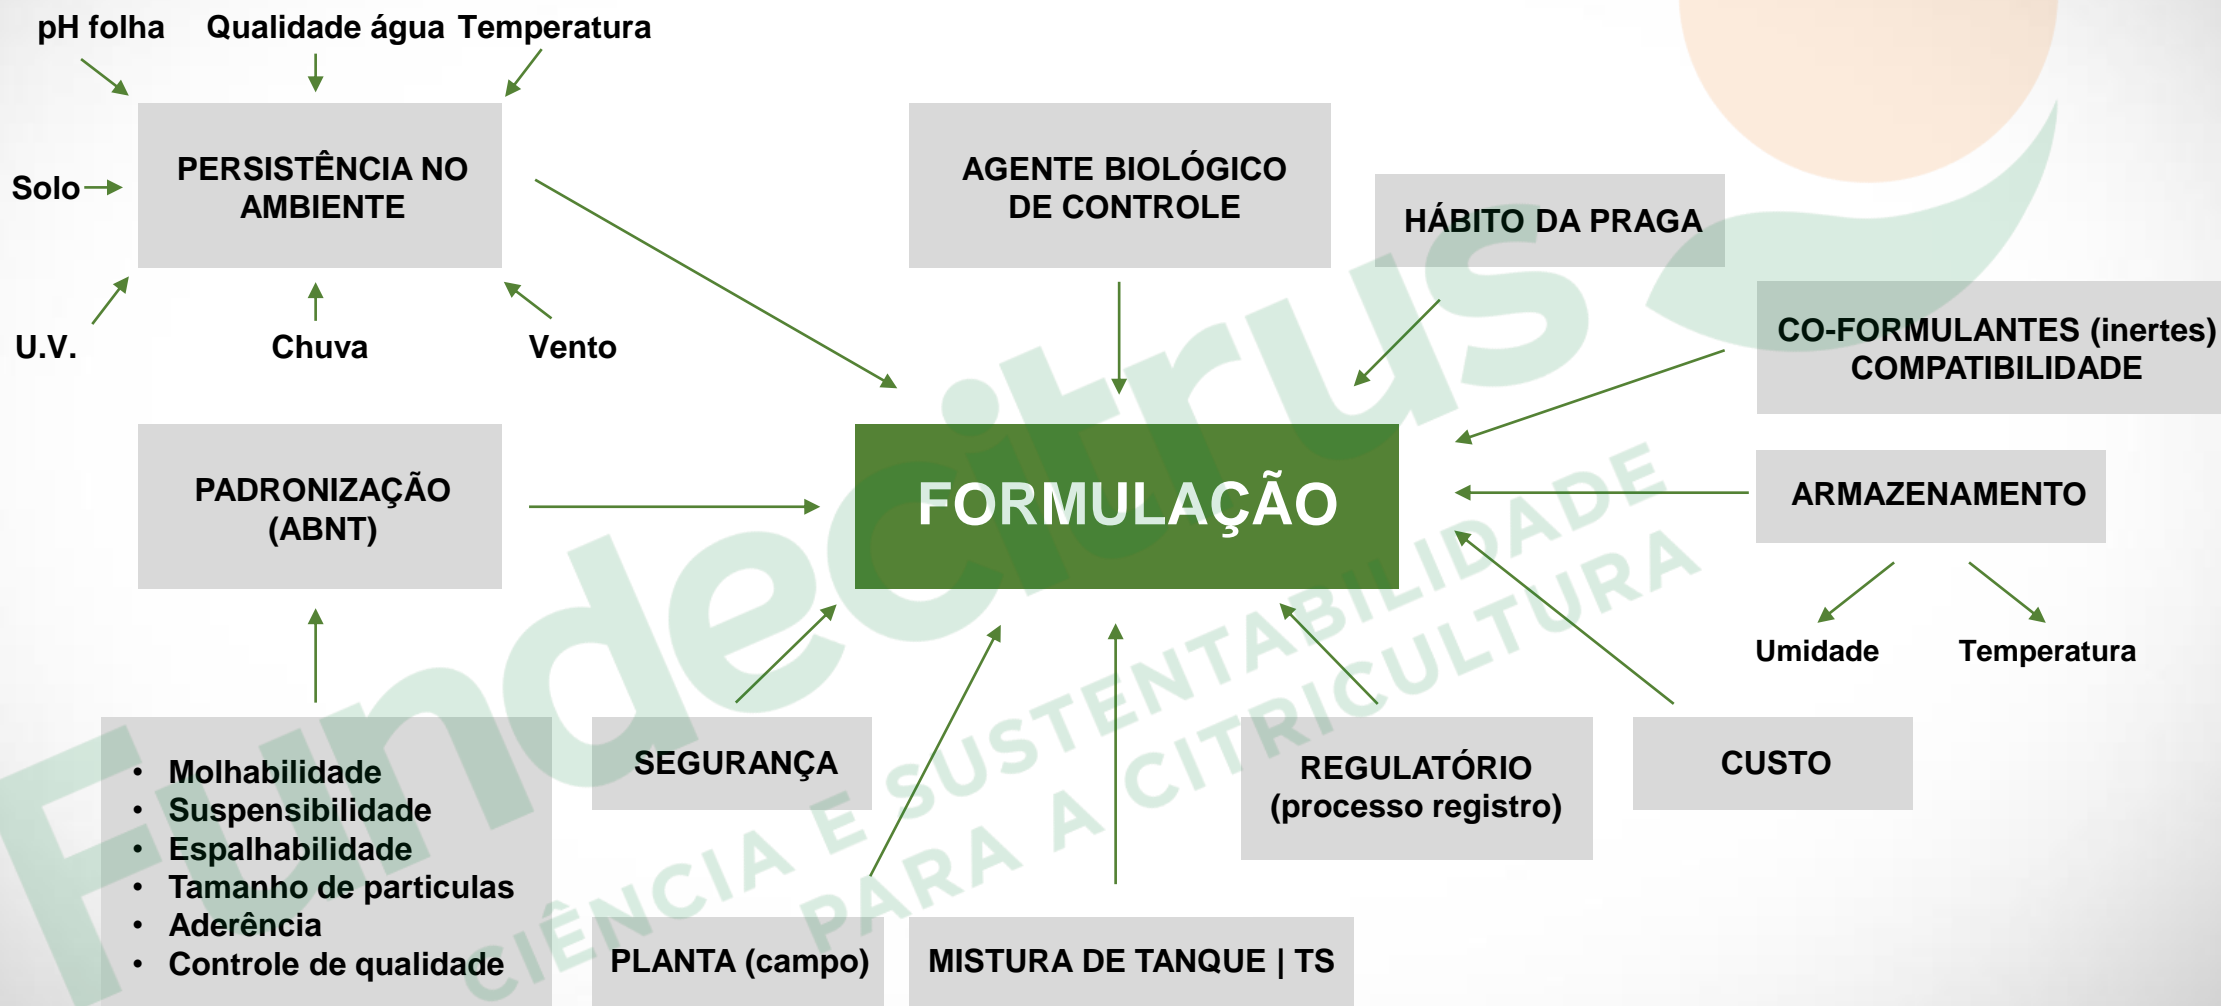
pH folha  Qualidade água  Temperatura

Solo

PERSISTÊNCIA NO AMBIENTE

U.V.  Chuva  Vento

AGENTE BIOLÓGICO DE CONTROLE

HÁBITO DA PRAGA

CO-FORMULANTES (inertes) COMPATIBILIDADE

PADRONIZAÇÃO (ABNT)

FORMULAÇÃO

ARMAZENAMENTO

Umidade  Temperatura

- Molhabilidade
- Suspensibilidade
- Espalhabilidade
- Tamanho de particulas
- Aderência
- Controle de qualidade

SEGURANÇA

REGULATÓRIO (processo registro)

CUSTO

PLANTA (campo)

MISTURA DE TANQUE | TS

Fundecitrus
CIÊNCIA E SUSTENTABILIDADE PARA A CITRICULTURA